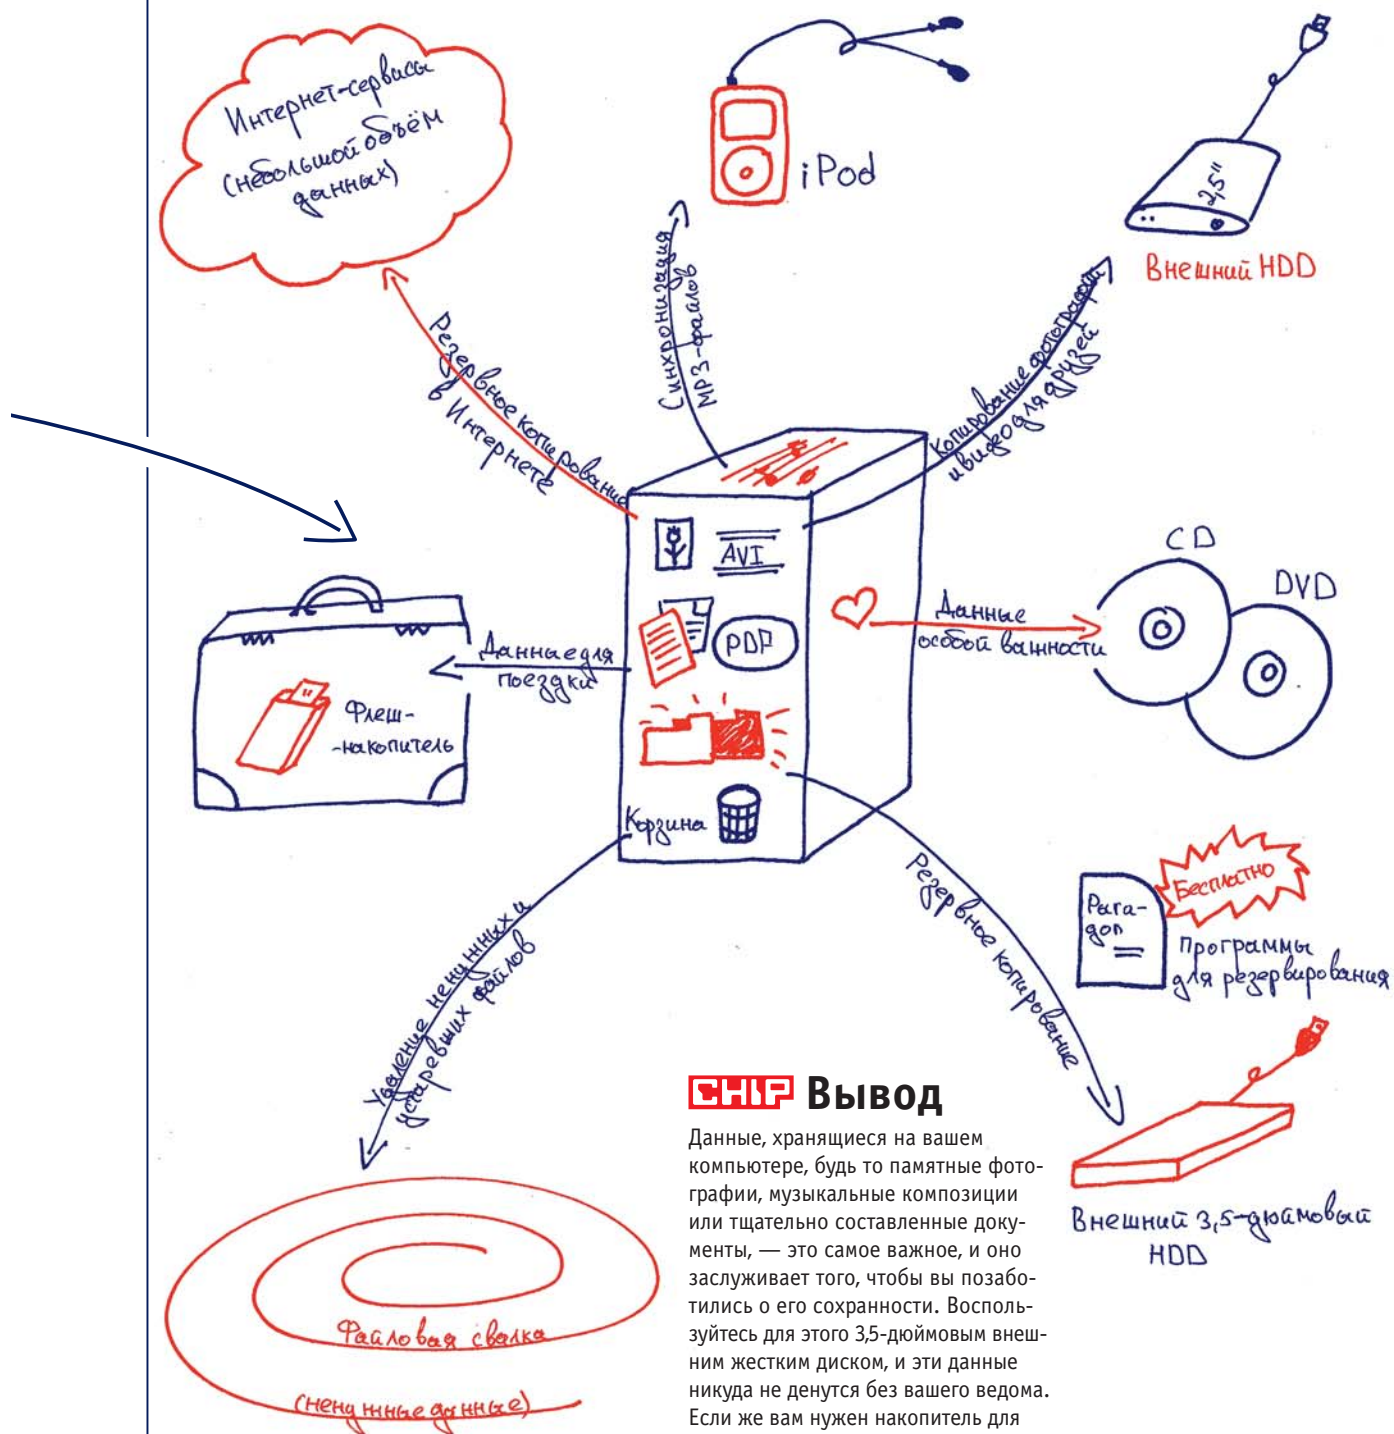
Интернет-сервисы (небольшой объём данных)

iPod

2,5"

Внешний HDD

Резервное копирование в Интернете

Синхронизация MP3-файлов

Копирование фотографий и видео для друзей

AVI

PDF

Данные для поездки

Флеш-накопитель

Данные особой важности

CD

DVD

Корзина

Удаление ненужных и устаревших файлов

Резервное копирование

Paragon

Бесплатно

Программы для резервирования

Файловая свалка

(ненужные данные)

Внешний 3,5-дюймовый HDD

CHIP Вывод

Данные, хранящиеся на вашем компьютере, будь то памятные фотографии, музыкальные композиции или тщательно составленные документы, — это самое важное, и оно заслуживает того, чтобы вы позаботились о его сохранности. Воспользуйтесь для этого 3,5-дюймовым внешним жестким диском, и эти данные никуда не денутся без вашего ведома. Если же вам нужен накопитель для